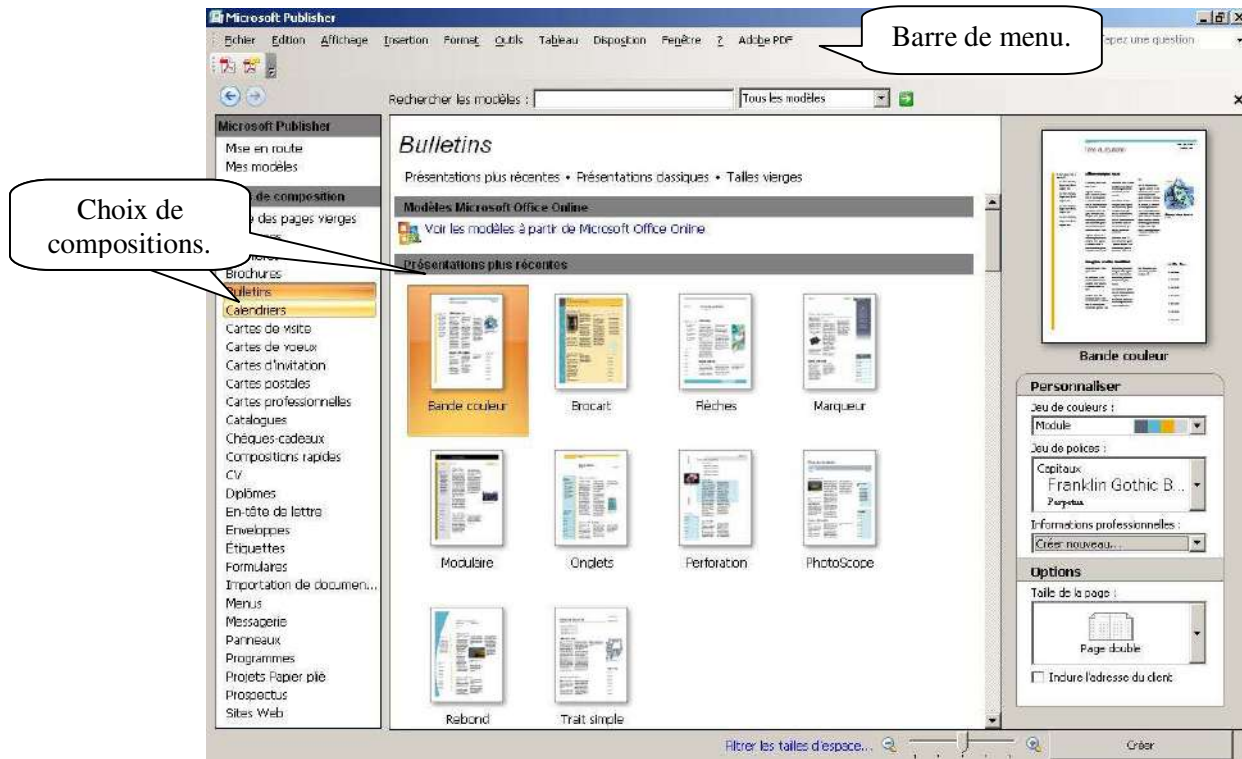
Microsoft Publisher

Fichier Edition Affichage Insertion Format Outils Tableau Disposition Fenêtre ? Adobe PDF

Barre de menu.

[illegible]pez une question

Rechercher les modèles : Tous les modèles

Microsoft Publisher

Mise en route
Mes modèles

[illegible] de composition
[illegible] des pages vierges
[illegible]
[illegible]
Brochures
Bulletins
Calendriers
Cartes de visite
Cartes de voeux
Cartes d'invitation
Cartes postales
Cartes professionnelles
Catalogues
Chèques-cadeaux
Compositions rapides
CV
Diplômes
En-tête de lettre
Enveloppes
Étiquettes
Formulaires
Importation de documen...
Menus
Messagerie
Panneaux
Programmes
Projets Papier plié
Prospectus
Sites Web

Choix de compositions.

Bulletins

Présentations plus récentes • Présentations classiques • Tailles vierges

Modèles Microsoft Office Online

Voir les modèles à partir de Microsoft Office Online

Présentations plus récentes

Bande couleur
Brocart
Flèches
Marqueur
Modulaire
Onglets
Perforation
PhotoScope
Rebond
Trait simple

Bande couleur

Personnaliser
Jeu de couleurs :
Module
Jeu de polices :
Capitaux
Franklin Gothic B...
Perpetua
Informations professionnelles :
Créer nouveau...

Options
Taille de la page :
Page double
Inclure l'adresse du client

Filtrer les tailles d'espace...

Créer